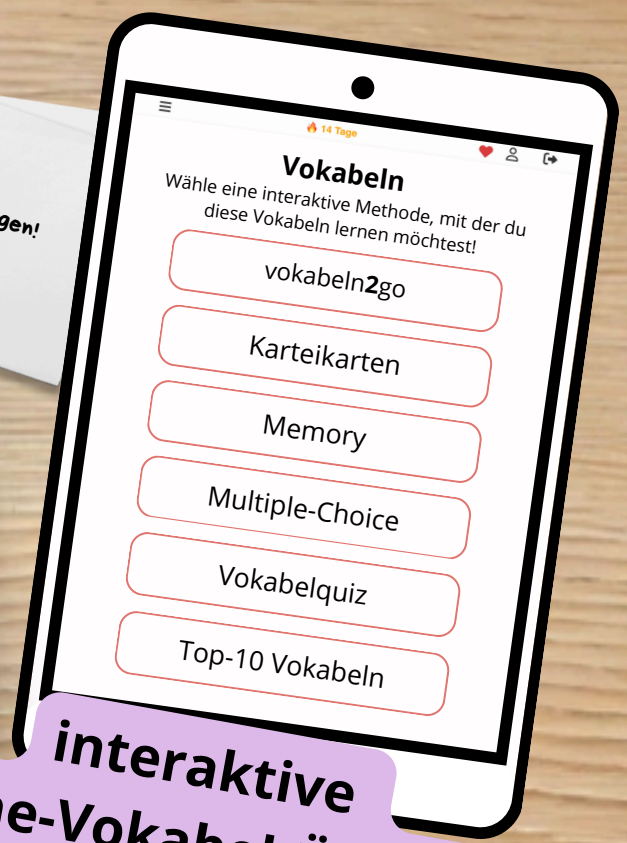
gen!

≡

14 Tage

Vokabeln

Wähle eine interaktive Methode, mit der du diese Vokabeln lernen möchtest!

vokabeln2go

Karteikarten

Memory

Multiple-Choice

Vokabelquiz

Top-10 Vokabeln

interaktive

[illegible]e-Vokabel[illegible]